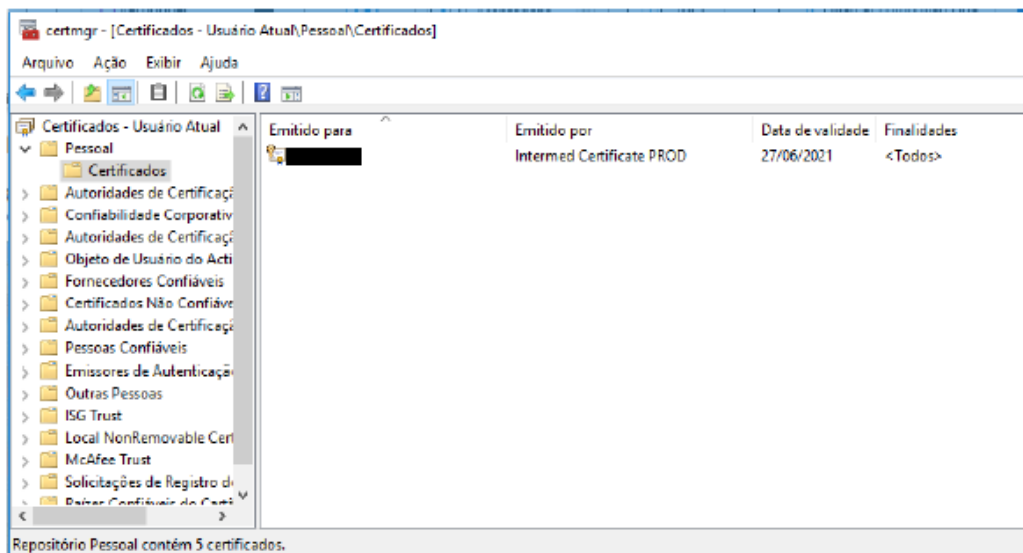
certmgr - [Certificados - Usuário Atual\Pessoal\Certificados]

Arquivo Ação Exibir Ajuda

Certificados - Usuário Atual
Pessoal
Certificados
Autoridades de Certificaçã
Confiabilidade Corporativ
Autoridades de Certificaçã
Objeto de Usuário do Acti
Fornecedores Confiáveis
Certificados Não Confiáve
Autoridades de Certificaçã
Pessoas Confiáveis
Emissores de Autenticaçã
Outras Pessoas
ISG Trust
Local NonRemovable Cert
McAfee Trust
Solicitações de Registro d
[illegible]

| Emitido para | Emitido por | Data de validade | Finalidades |
|---|---|---|---|
| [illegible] | Intermed Certificate PROD | 27/06/2021 | <Todos> |

Repositório Pessoal contém 5 certificados.